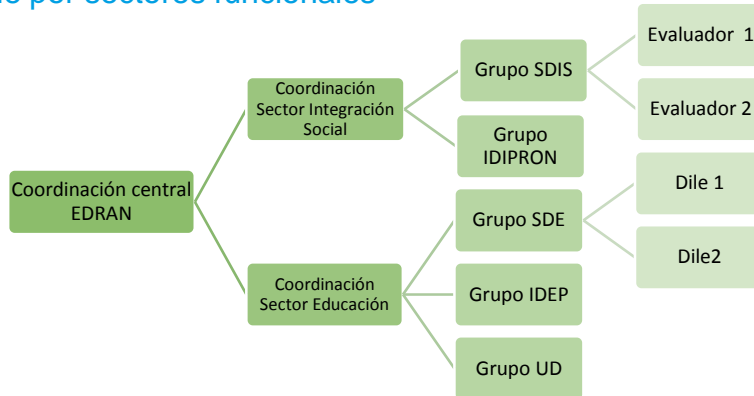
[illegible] por sectores funcionales

Coordinación central EDRAN

Coordinación Sector Integración Social

Grupo SDIS

Evaluador 1

Evaluador 2

Grupo IDIPRON

Coordinación Sector Educación

Grupo SDE

Dile 1

Dile2

Grupo IDEP

Grupo UD